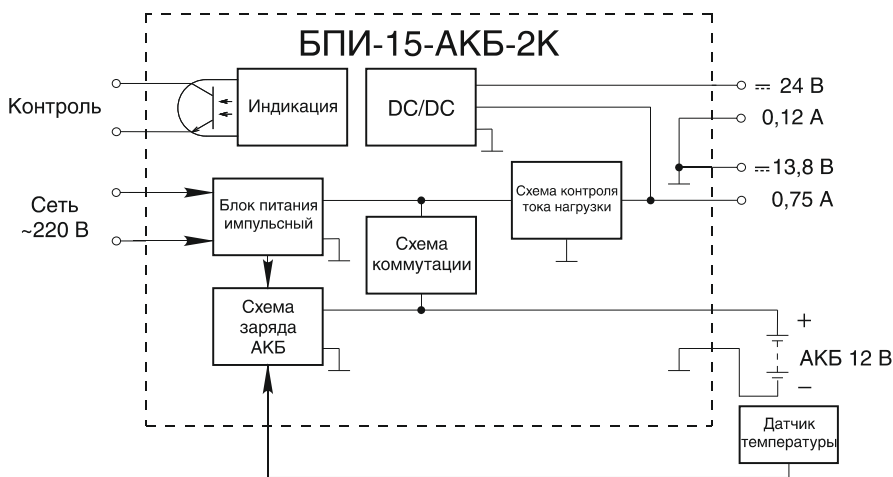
БПИ-15-АКБ-2К

Контроль

Индикация

DC/DC

$=$ 24 В

0,12 А

$=$13,8 В

0,75 А

Сеть ~220 В

Блок питания импульсный

Схема контроля тока нагрузки

Схема коммутации

Схема заряда АКБ

+

АКБ 12 В

–

Датчик температуры